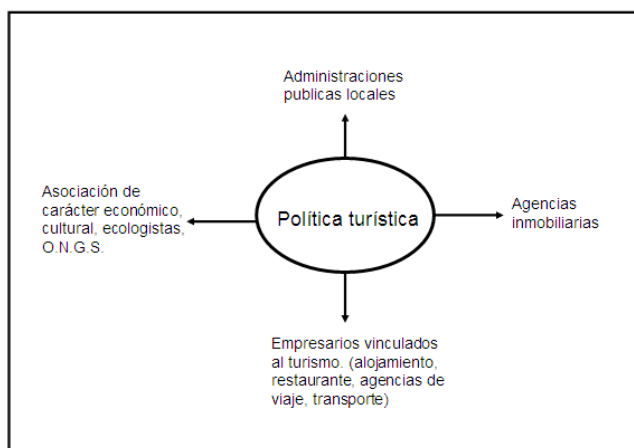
Administraciones publicas locales

Asociación de carácter económico, cultural, ecologistas, O.N.G.S.

Política turística

Agencias inmobiliarias

Empresarios vinculados al turismo. (alojamiento, restaurante, agencias de viaje, transporte)